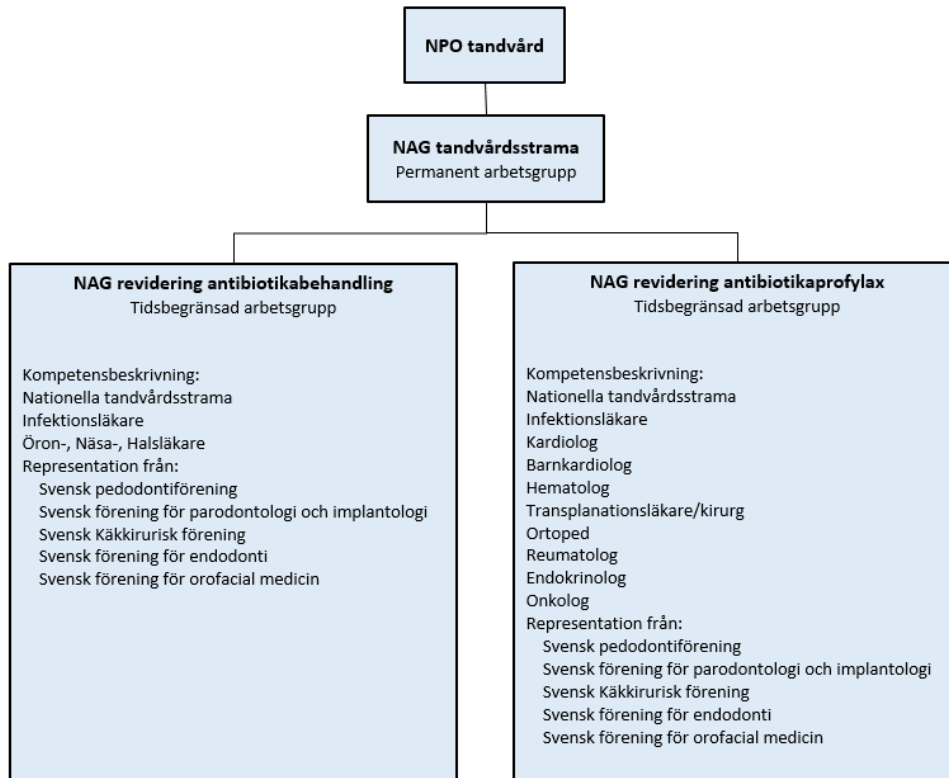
NPO tandvård

NAG tandvårdsstrama
Permanent arbetsgrupp

NAG revidering antibiotikabehandling
Tidsbegränsad arbetsgrupp

Kompetensbeskrivning:
Nationella tandvårdsstrama
Infektionsläkare
Öron-, Näsa-, Halsläkare
Representation från:
Svensk pedodontiförening
Svensk förening för parodontologi och implantologi
Svensk Käkkirurisk förening
Svensk förening för endodonti
Svensk förening för orofacial medicin

NAG revidering antibiotikaprofylax
Tidsbegränsad arbetsgrupp

Kompetensbeskrivning:
Nationella tandvårdsstrama
Infektionsläkare
Kardiolog
Barnkardiolog
Hematolog
Transplanationsläkare/kirurg
Ortoped
Reumatolog
Endokrinolog
Onkolog
Representation från:
Svensk pedodontiförening
Svensk förening för parodontologi och implantologi
Svensk Käkkirurisk förening
Svensk förening för endodonti
Svensk förening för orofacial medicin